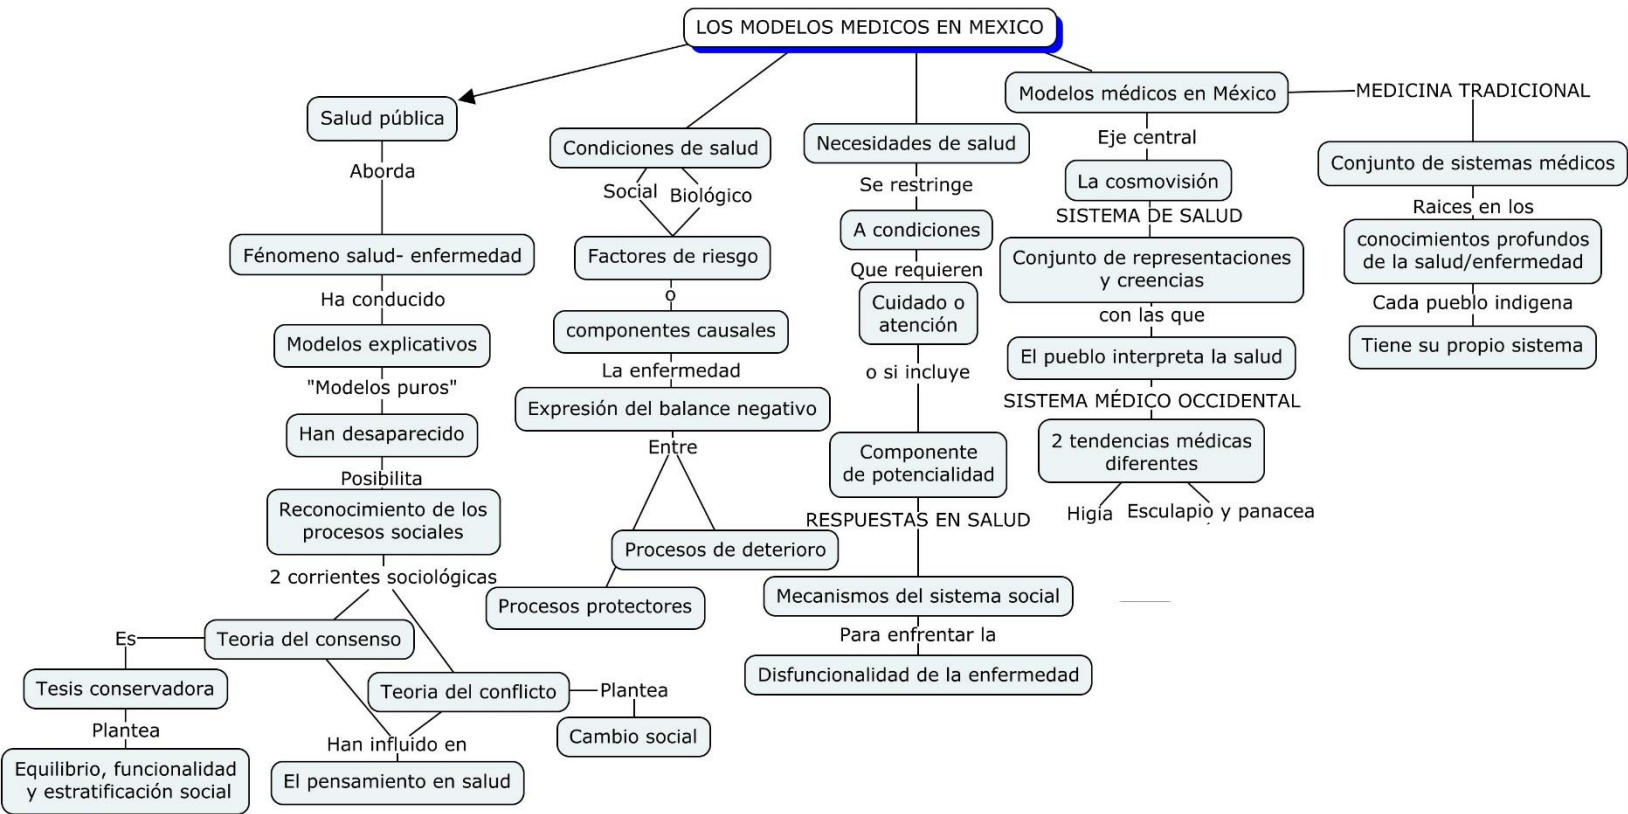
LOS MODELOS MEDICOS EN MEXICO

Salud pública
Aborda
Fénomeno salud- enfermedad
Ha conducido
Modelos explicativos
"Modelos puros"
Han desaparecido
Posibilita
Reconocimiento de los procesos sociales
2 corrientes sociológicas
Teoria del consenso
Es
Tesis conservadora
Plantea
Equilibrio, funcionalidad y estratificación social
Teoria del conflicto
Plantea
Cambio social
Han influido en
El pensamiento en salud

Condiciones de salud
Social
Biológico
Factores de riesgo
o
componentes causales
La enfermedad
Expresión del balance negativo
Entre
Procesos de deterioro
Procesos protectores

Necesidades de salud
Se restringe
A condiciones
Que requieren
Cuidado o atención
o si incluye
Componente de potencialidad
RESPUESTAS EN SALUD
Mecanismos del sistema social
Para enfrentar la
Disfuncionalidad de la enfermedad

Modelos médicos en México
Eje central
La cosmovisión
SISTEMA DE SALUD
Conjunto de representaciones y creencias
con las que
El pueblo interpreta la salud
SISTEMA MÉDICO OCCIDENTAL
2 tendencias médicas diferentes
Higia
Esculapio y panacea

MEDICINA TRADICIONAL
Conjunto de sistemas médicos
Raices en los
conocimientos profundos de la salud/enfermedad
Cada pueblo indigena
Tiene su propio sistema